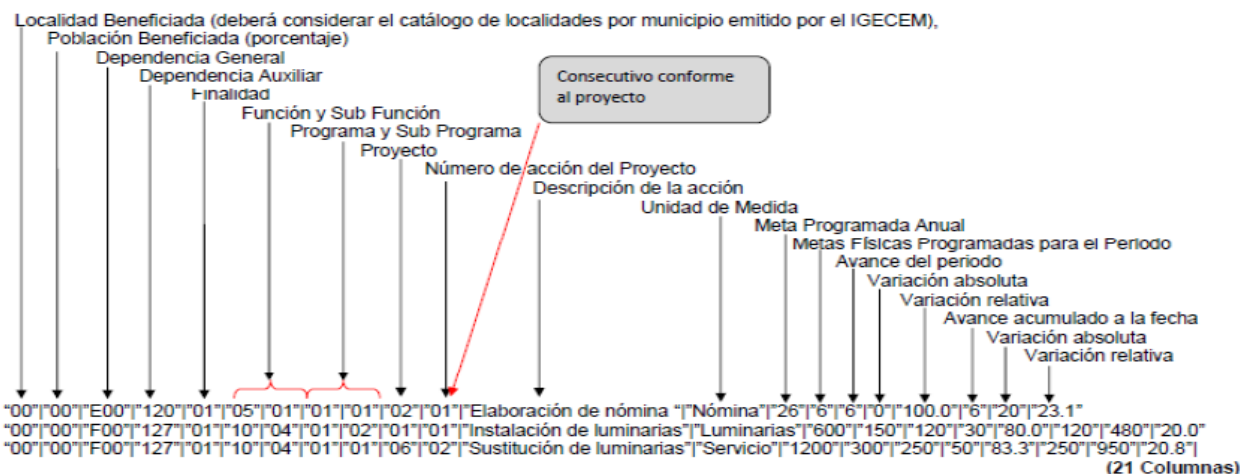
Localidad Beneficiada (deberá considerar el catálogo de localidades por municipio emitido por el IGECEM),
Población Beneficiada (porcentaje)
Dependencia General
Dependencia Auxiliar
Finalidad
Función y Sub Función
Programa y Sub Programa
Proyecto
Número de acción del Proyecto
Descripción de la acción
Unidad de Medida
Meta Programada Anual
Metas Físicas Programadas para el Periodo
Avance del periodo
Variación absoluta
Variación relativa
Avance acumulado a la fecha
Variación absoluta
Variación relativa

Consecutivo conforme al proyecto

"00"|"00"|"E00"|"120"|"01"|"05"|"01"|"01"|"01"|"02"|"01"|"Elaboración de nómina "|"Nómina"|"26"|"6"|"6"|"0"|"100.0"|"6"|"20"|"23.1"
"00"|"00"|"F00"|"127"|"01"|"10"|"04"|"01"|"02"|"01"|"01"|"Instalación de luminarias"|"Luminarias"|"600"|"150"|"120"|"30"|"80.0"|"120"|"480"|"20.0"
"00"|"00"|"F00"|"127"|"01"|"10"|"04"|"01"|"01"|"06"|"02"|"Sustitución de luminarias"|"Servicio"|"1200"|"300"|"250"|"50"|"83.3"|"250"|"950"|"20.8"|
(21 Columnas)